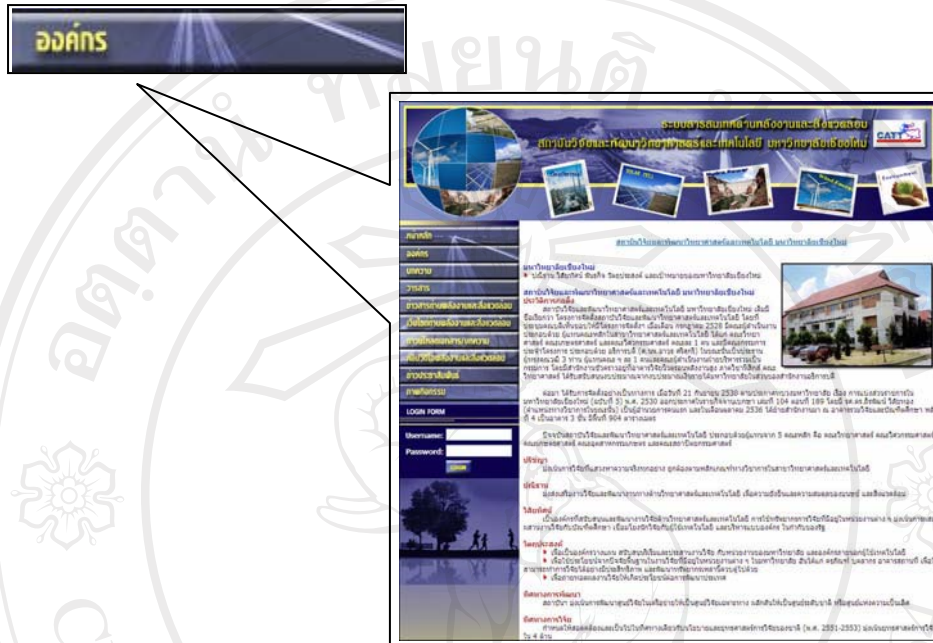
องค์กร

ระบบสารสนเทศด้านพลังงานและสิ่งแวดล้อม
สถาบันวิจัยและพัฒนาวิทยาศาสตร์และเทคโนโลยี มหาวิทยาลัยเชียงใหม่

CATT

หน้าหลัก
องค์กร
บทความ
วารสาร
ข่าวสารด้านพลังงานและสิ่งแวดล้อม
เว็บไซต์ด้านพลังงานและสิ่งแวดล้อม
ดาวน์โหลดเอกสาร/บทความ
ผลิตภัณฑ์ด้านพลังงานและสิ่งแวดล้อม
ข่าวประชาสัมพันธ์
ภาพกิจกรรม
LOGIN FORM
Username:
Password:
LOGIN

สถาบันวิจัยและพัฒนาวิทยาศาสตร์และเทคโนโลยี มหาวิทยาลัยเชียงใหม่

มหาวิทยาลัยเชียงใหม่

สถาบันวิจัยและพัฒนาวิทยาศาสตร์และเทคโนโลยี มหาวิทยาลัยเชียงใหม่
ประวัติความเป็นมา

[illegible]

ปรัชญา
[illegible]

ปณิธาน
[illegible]

วิสัยทัศน์
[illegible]

วัตถุประสงค์
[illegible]

ทิศทางการพัฒนา
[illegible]

ทิศทางการวิจัย
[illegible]